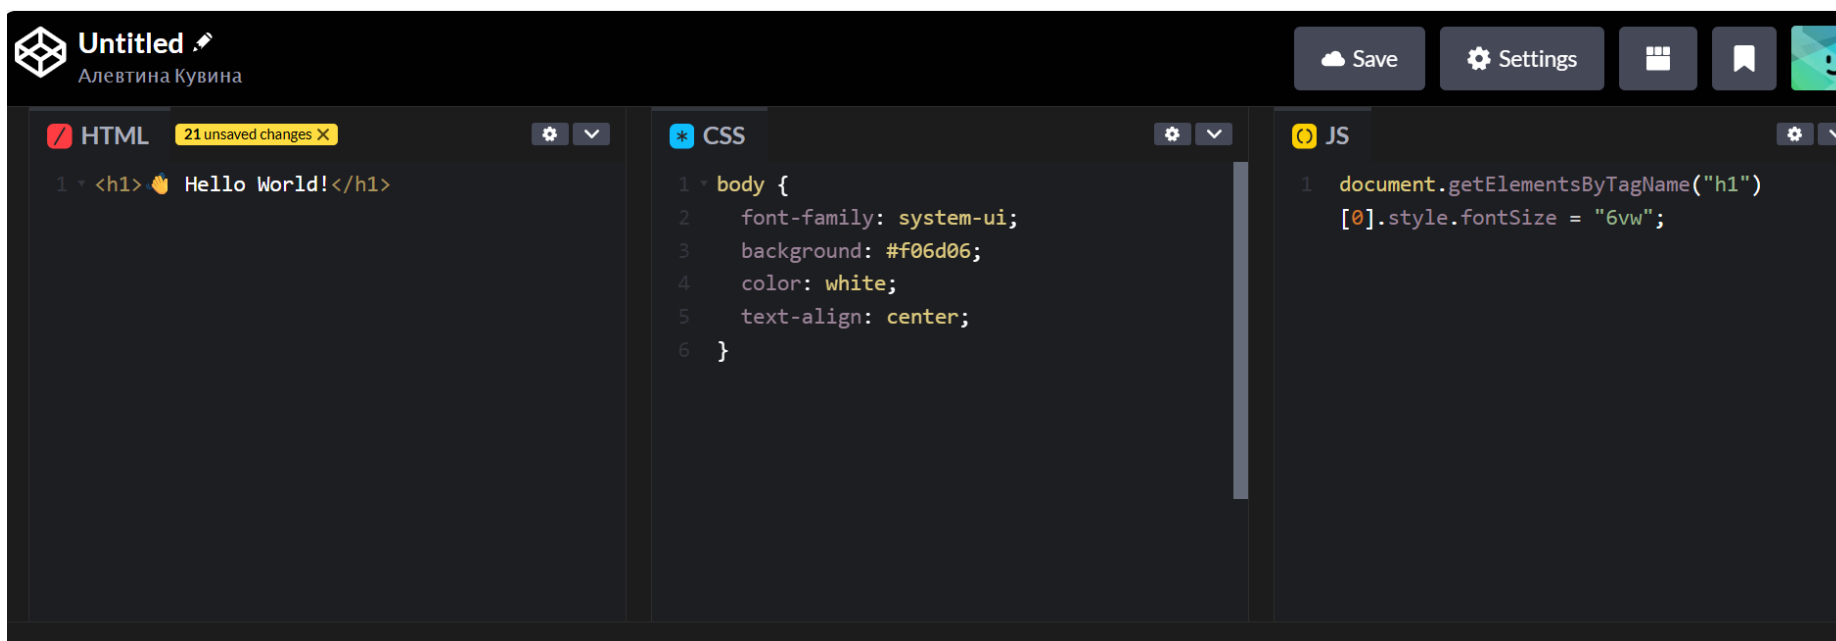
Untitled
Алевтина Кувина

Save
Settings

HTML
21 unsaved changes ✕

1 <h1>👋 Hello World!</h1>

CSS

1 body {
2 font-family: system-ui;
3 background: #f06d06;
4 color: white;
5 text-align: center;
6 }

JS

1 document.getElementsByTagName("h1")[0].style.fontSize = "6vw";